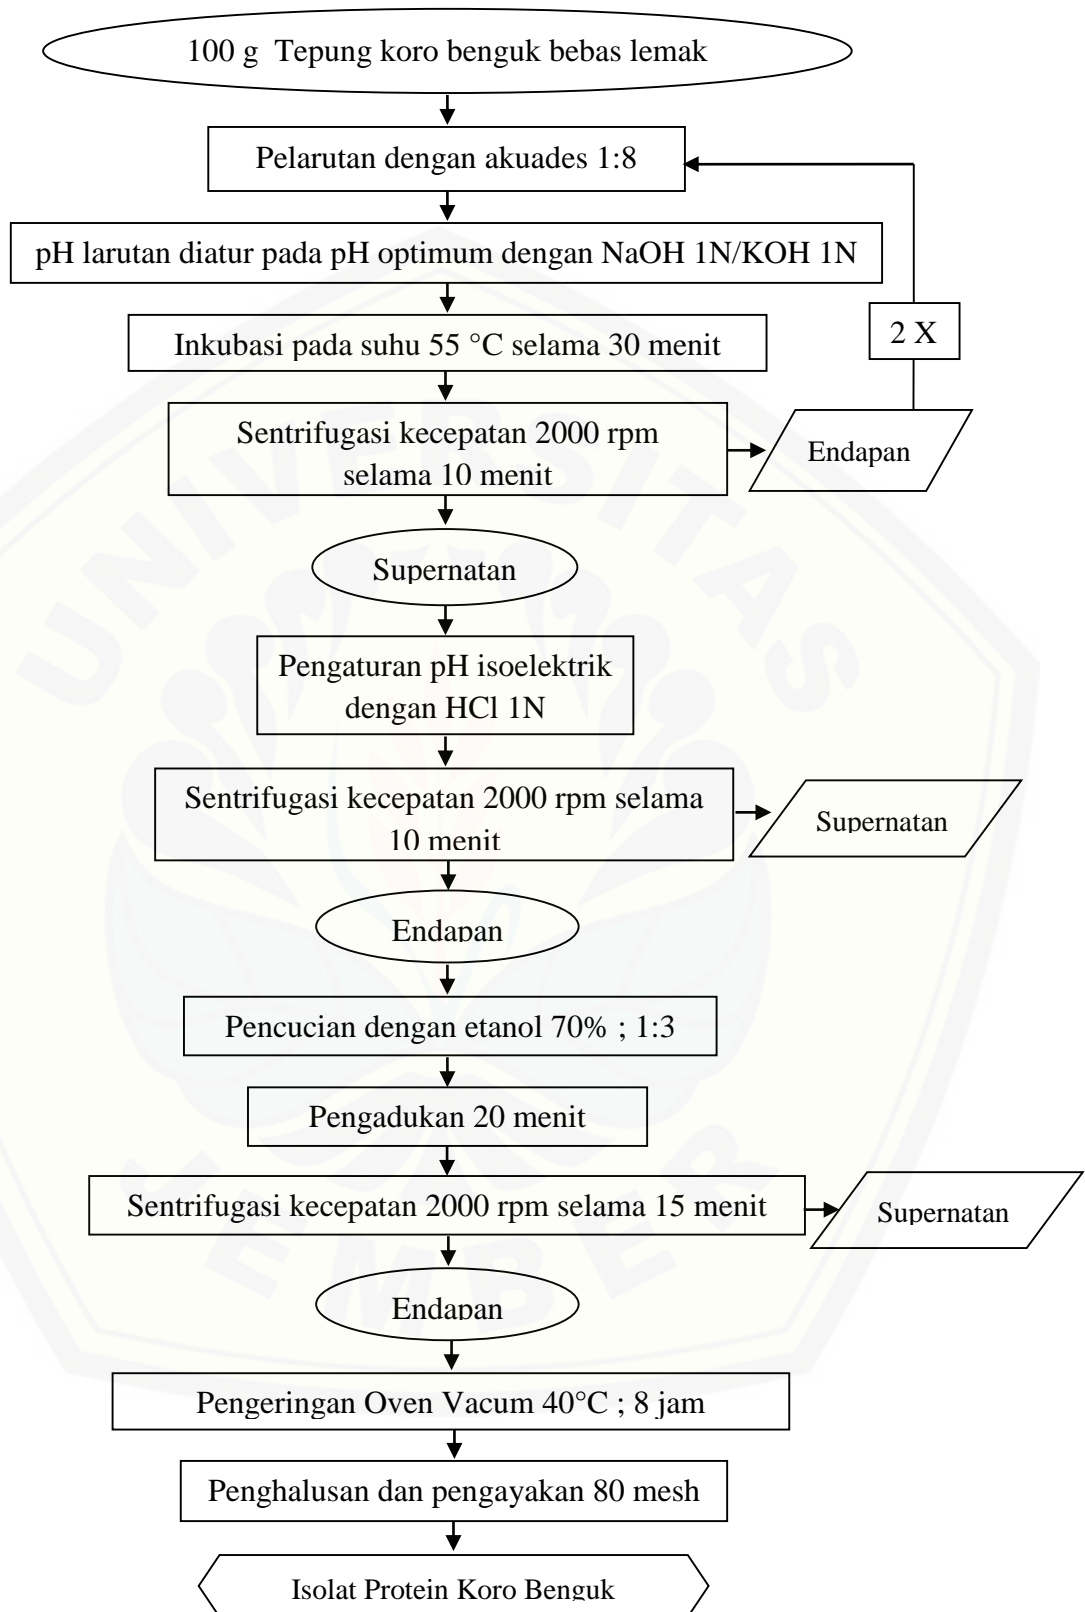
100 g Tepung koro benguk bebas lemak

Pelarutan dengan akuades 1:8

pH larutan diatur pada pH optimum dengan NaOH 1N/KOH 1N

Inkubasi pada suhu 55 °C selama 30 menit

2 X

Sentrifugasi kecepatan 2000 rpm selama 10 menit

Endapan

Supernatan

Pengaturan pH isoelektrik dengan HCl 1N

Sentrifugasi kecepatan 2000 rpm selama 10 menit

Supernatan

Endapan

Pencucian dengan etanol 70% ; 1:3

Pengadukan 20 menit

Sentrifugasi kecepatan 2000 rpm selama 15 menit

Supernatan

Endapan

Pengeringan Oven Vacum 40°C ; 8 jam

Penghalusan dan pengayakan 80 mesh

Isolat Protein Koro Benguk